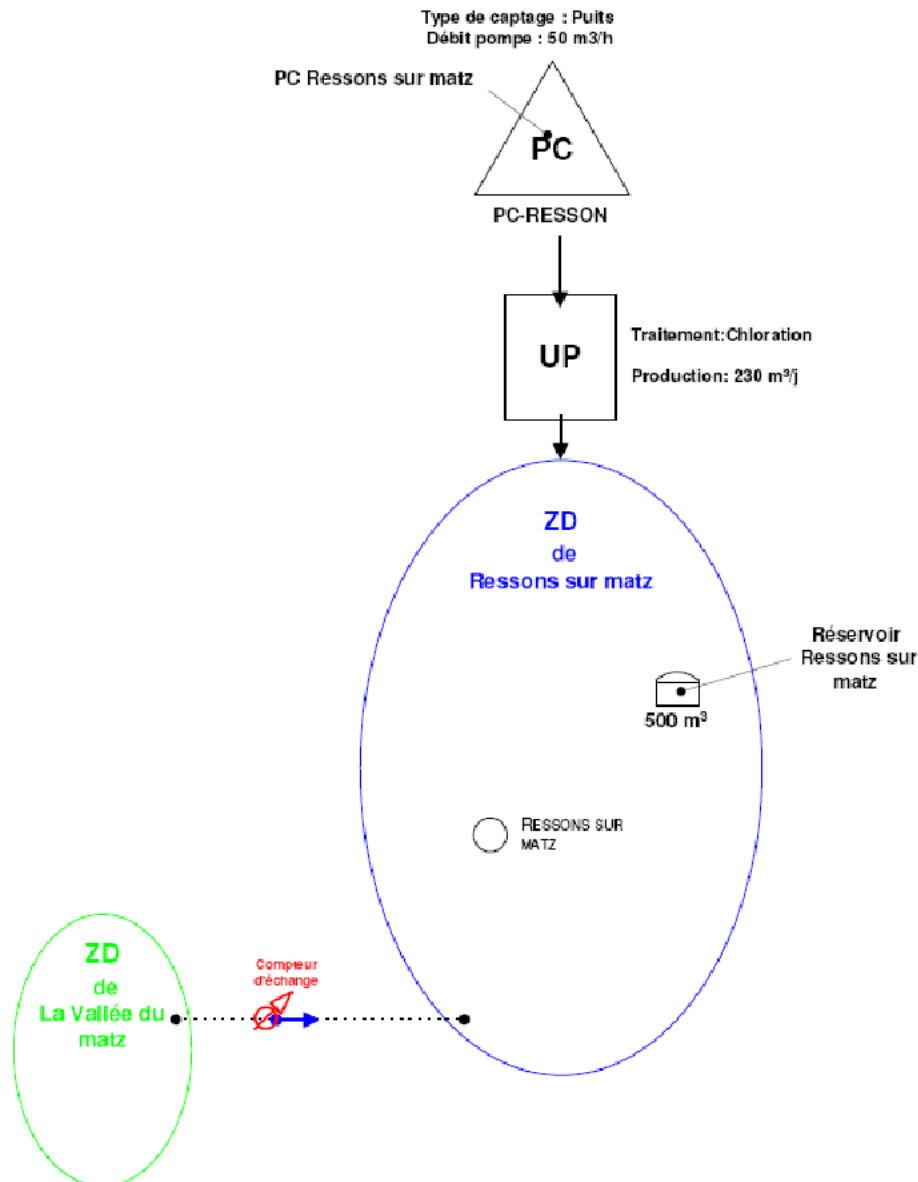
Type de captage : Puits
Débit pompe : 50 m3/h

PC Ressons sur matz

PC

PC-RESSON

UP

Traitement:Chloration

Production: 230 m³/j

ZD
de
Ressons sur matz

Réservoir Ressons sur matz

500 m³

RESSONS SUR MATZ

ZD
de
La Vallée du matz

Compteur d'échange